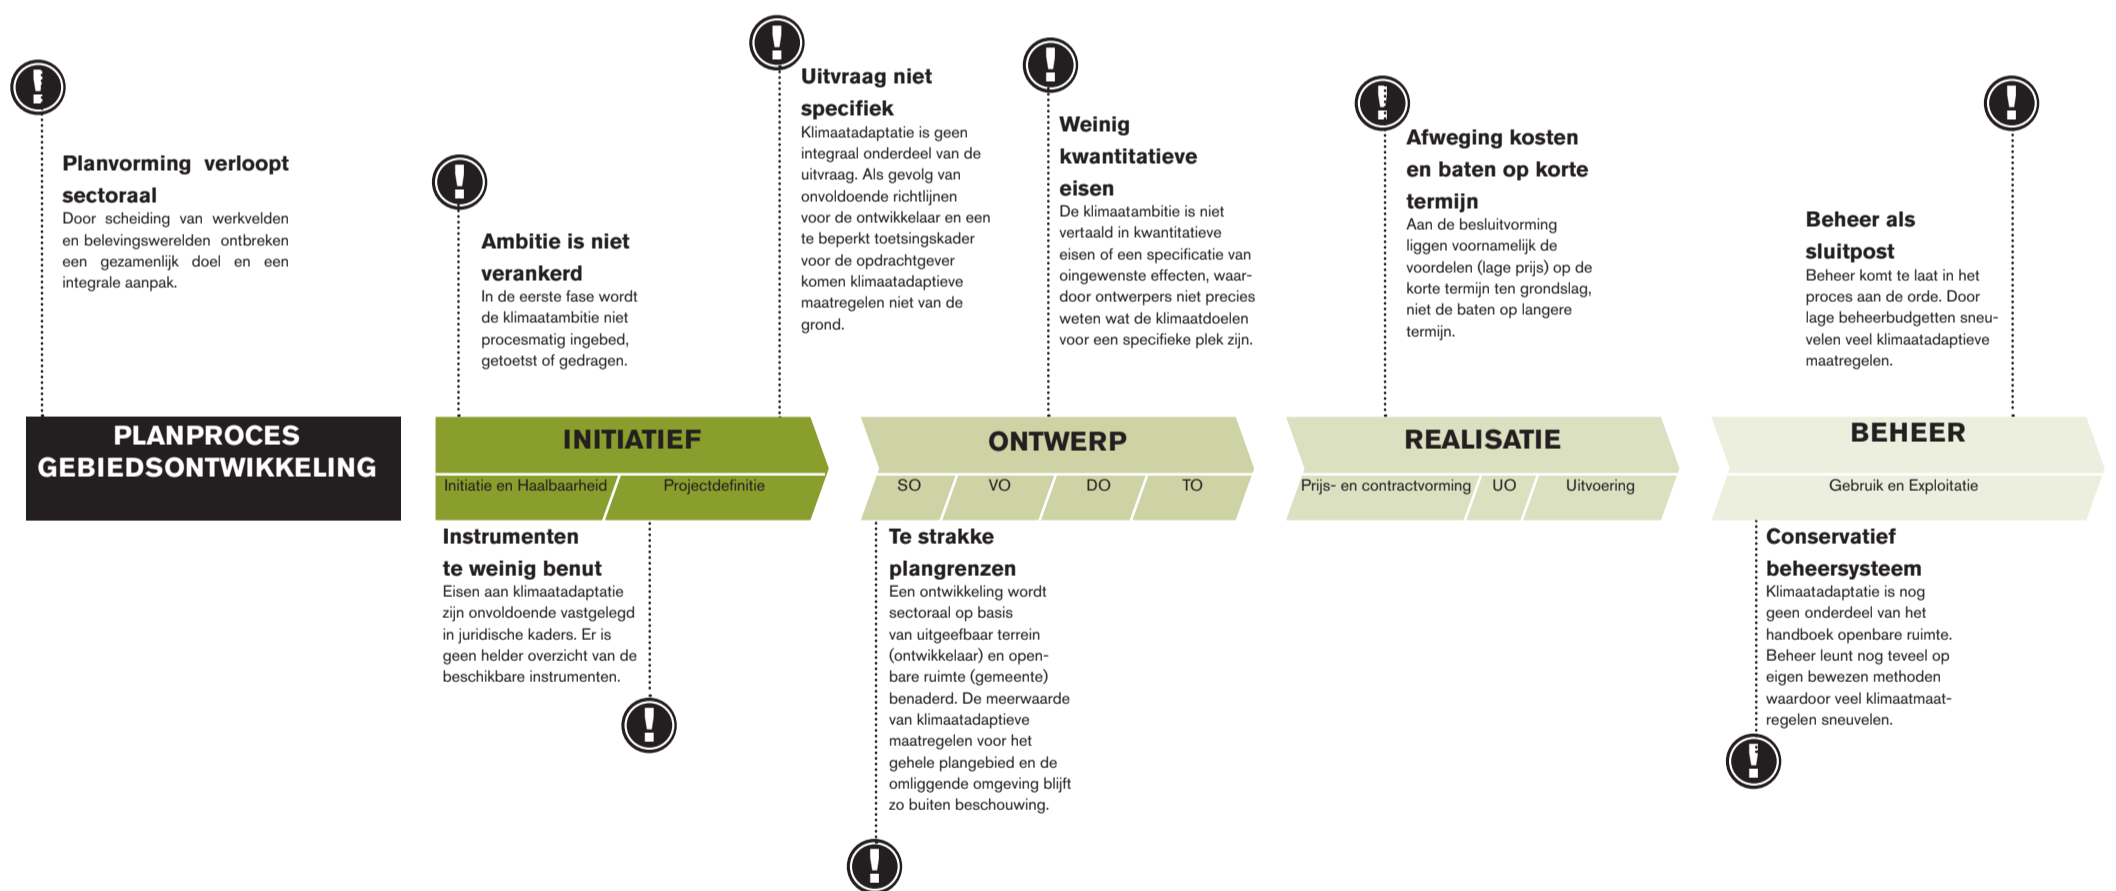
Planvorming verloopt sectoraal
Door scheiding van werkvelden en belevingswerelden ontbreken een gezamenlijk doel en een integrale aanpak.

Ambitie is niet verankerd
In de eerste fase wordt de klimaatambitie niet procesmatig ingebed, getoetst of gedragen.

Uitvraag niet specifiek
Klimaatadaptatie is geen integraal onderdeel van de uitvraag. Als gevolg van onvoldoende richtlijnen voor de ontwikkelaar en een te beperkt toetsingskader voor de opdrachtgever komen klimaatadaptieve maatregelen niet van de grond.

Weinig kwantitatieve eisen
De klimaatambitie is niet vertaald in kwantitatieve eisen of een specificatie van oingewenste effecten, waardoor ontwerpers niet precies weten wat de klimaatdoelen voor een specifieke plek zijn.

Afweging kosten en baten op korte termijn
Aan de besluitvorming liggen voornamelijk de voordelen (lage prijs) op de korte termijn ten grondslag, niet de baten op langere termijn.

Beheer als sluitpost
Beheer komt te laat in het proces aan de orde. Door lage beheerbudgetten sneuvelen veel klimaatadaptieve maatregelen.

PLANPROCES GEBIEDSONTWIKKELING

INITIATIEF
Initiatie en Haalbaarheid | Projectdefinitie

ONTWERP
SO | VO | DO | TO

REALISATIE
Prijs- en contractvorming | UO | Uitvoering

BEHEER
Gebruik en Exploitatie

Instrumenten te weinig benut
Eisen aan klimaatadaptatie zijn onvoldoende vastgelegd in juridische kaders. Er is geen helder overzicht van de beschikbare instrumenten.

Te strakke plangrenzen
Een ontwikkeling wordt sectoraal op basis van uitgeefbaar terrein (ontwikkelaar) en openbare ruimte (gemeente) benaderd. De meerwaarde van klimaatadaptieve maatregelen voor het gehele plangebied en de omliggende omgeving blijft zo buiten beschouwing.

Conservatief beheersysteem
Klimaatadaptatie is nog geen onderdeel van het handboek openbare ruimte. Beheer leunt nog teveel op eigen bewezen methoden waardoor veel klimaatmaatregelen sneuvelen.